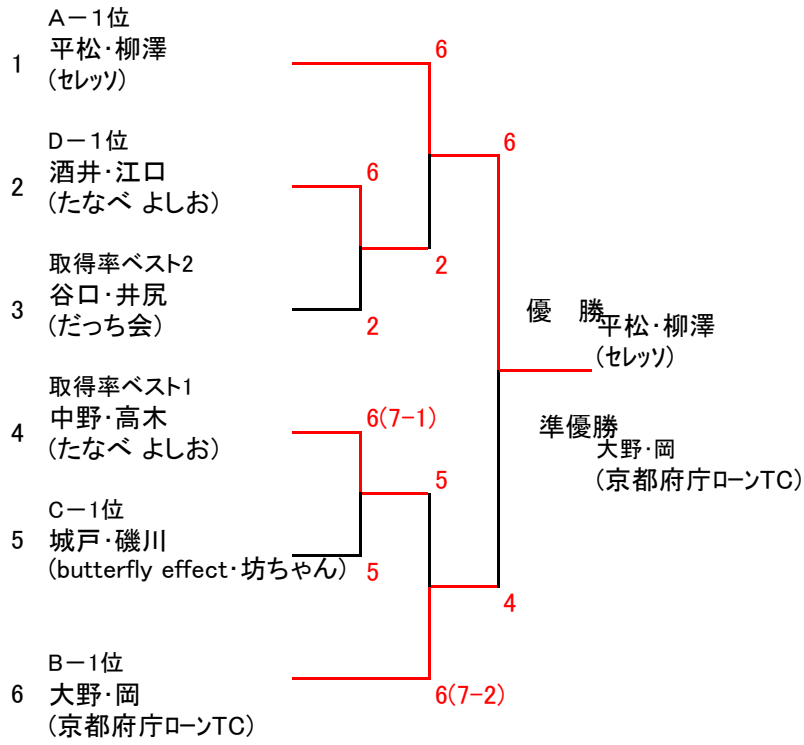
1
A－1位
平松・柳澤
(セレッソ)

2
D－1位
酒井・江口
(たなべ よしお)

3
取得率ベスト2
谷口・井尻
(だっち会)

4
取得率ベスト1
中野・高木
(たなべ よしお)

5
C－1位
城戸・磯川
(butterfly effect・坊ちゃん)

6
B－1位
大野・岡
(京都府庁ローンTC)

6
6
2
2
6(7−1)
5
5
4
6
6(7−2)

優　勝
平松・柳澤
(セレッソ)

準優勝
大野・岡
(京都府庁ローンTC)